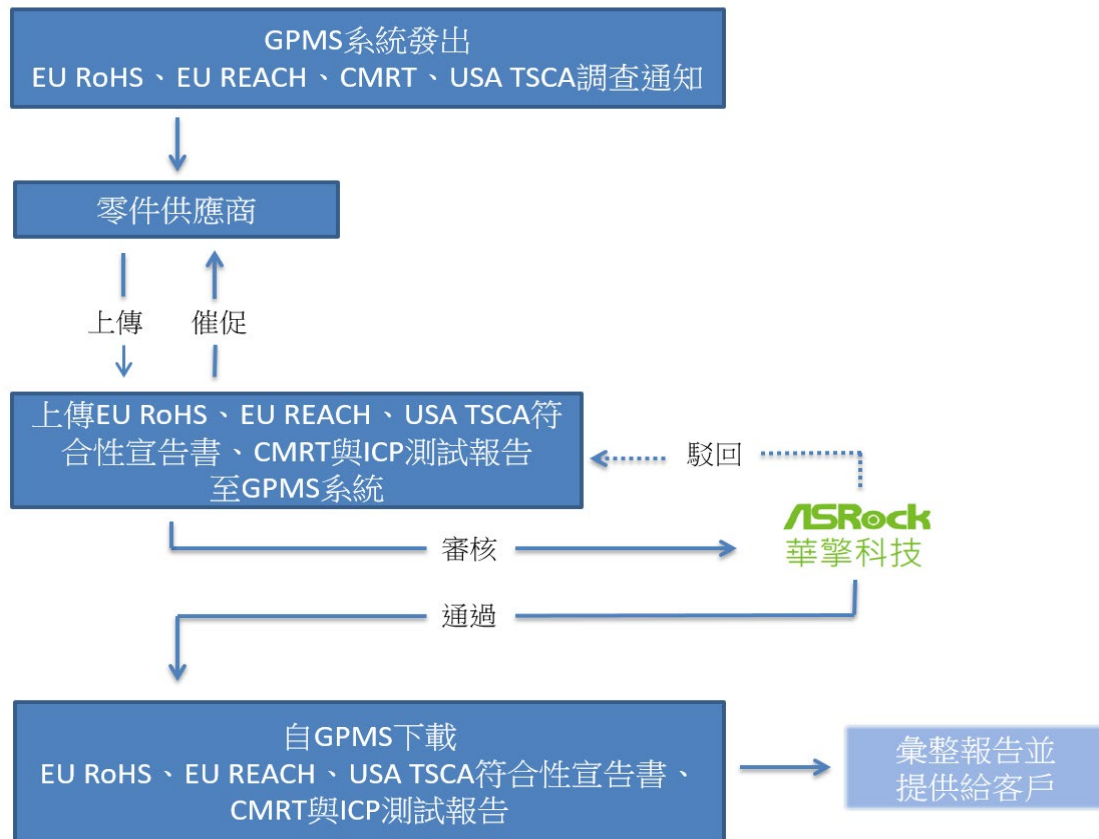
GPMS系統發出
EU RoHS、EU REACH、CMRT、USA TSCA調查通知

零件供應商

上傳

催促

上傳EU RoHS、EU REACH、USA TSCA符合性宣告書、CMRT與ICP測試報告至GPMS系統

駁回

ASRock
華擎科技

審核

通過

自GPMS下載
EU RoHS、EU REACH、USA TSCA符合性宣告書、CMRT與ICP測試報告

彙整報告並提供給客戶